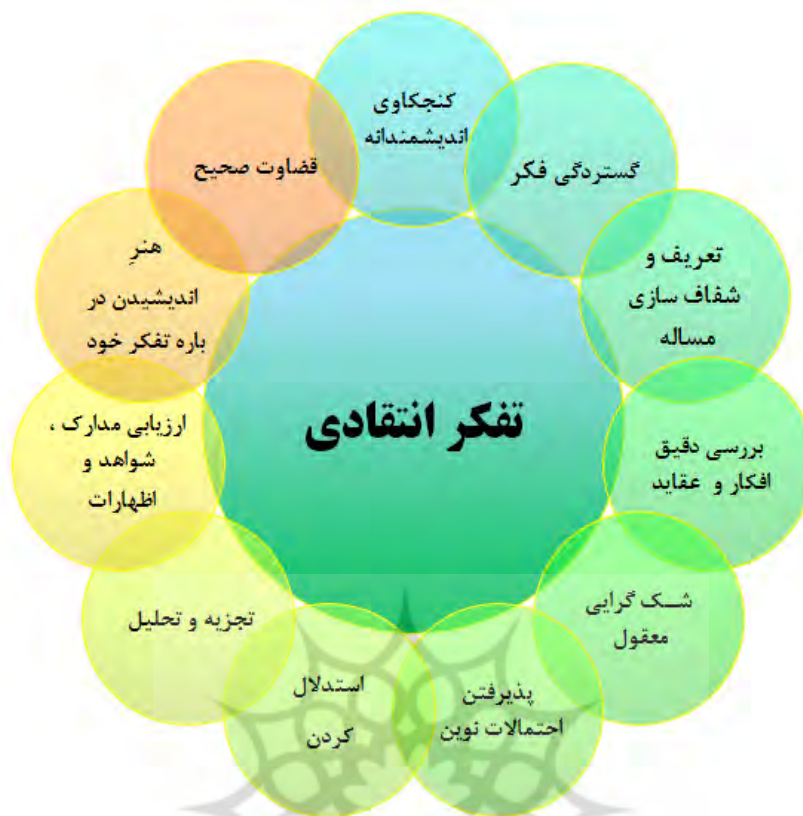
تفکر انتقادی

کنجکاوی اندیشمندانه

گستردگی فکر

تعریف و شفاف سازی مساله

بررسی دقیق افکار و عقاید

شک گرایی معقول

پذیرفتن احتمالات نوین

استدلال کردن

تجزیه و تحلیل

ارزیابی مدارک ، شواهد و اظهارات

هنرِ اندیشیدن در باره تفکر خود

قضاوت صحیح